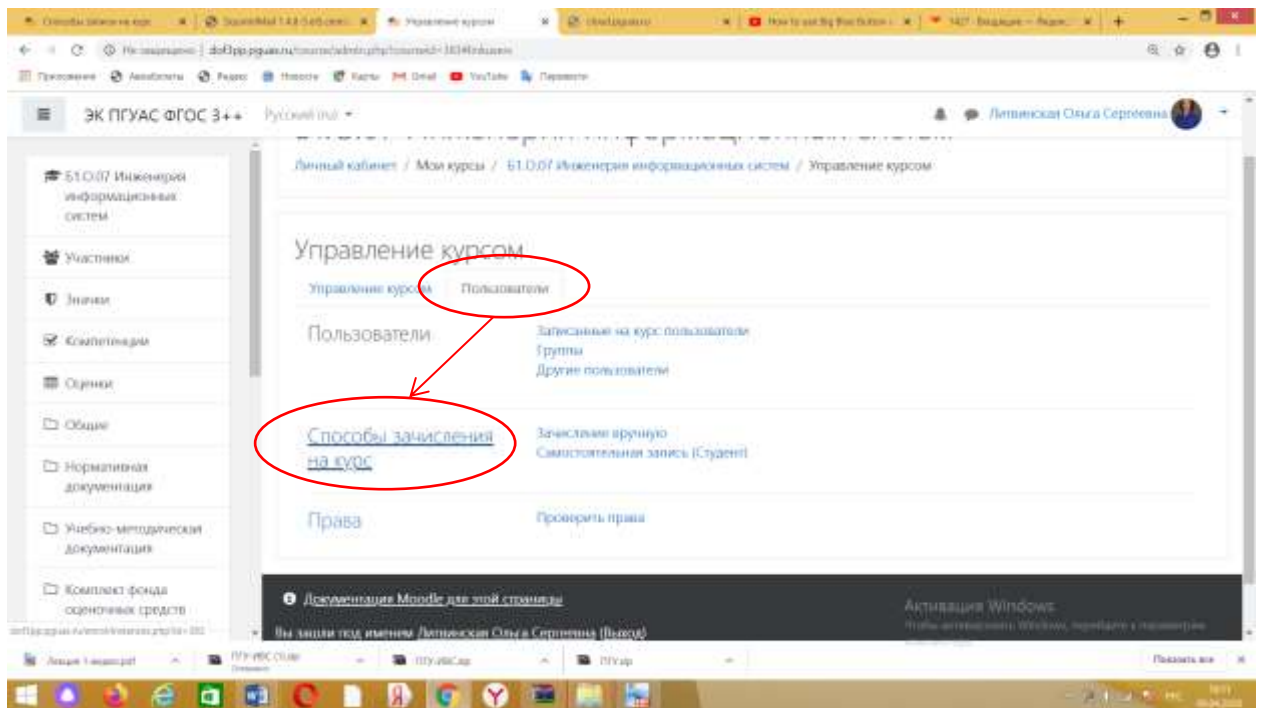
Способы зачисления на курс | SoundMind 1.4.8 | Управление курсом | cloud | How to | 1427 - Вводящие — Яндекс

Не защищено | do43pjp.pguas.ru/course/admin.php?courseid=3834

Приложения | Авиабилеты | Яндекс | Новости | Карты | Gmail | YouTube | Перевести

ЭК ПГУАС ФГОС 3++ Русский (ru)

Литвинская Ольга Сергеевна

Б1.О.07 Инженерия информационных систем

Участники

Значки

Компетенции

Оценки

Общее

Нормативная документация

Учебно-методическая документация

Комплект фонда оценочных средств

Личный кабинет / Мои курсы / Б1.О.07 Инженерия информационных систем / Управление курсом

Управление курсом

Управление курсом | Пользователи

Пользователи

Записанные на курс пользователи
Группы
Другие пользователи

Способы зачисления на курс

Зачисление вручную
Самостоятельная запись (Студент)

Права

Проверить права

Документация Moodle для этой страницы

Вы зашли под именем Литвинская Ольга Сергеевна (Выход)

Активация Windows
Чтобы активировать Windows, перейдите в параметры компьютера.

Лекция 1.docx | ПГУ-ИВС (1).zip | ПГУ-ИВС.zip | ПГУ.zip | Показать все